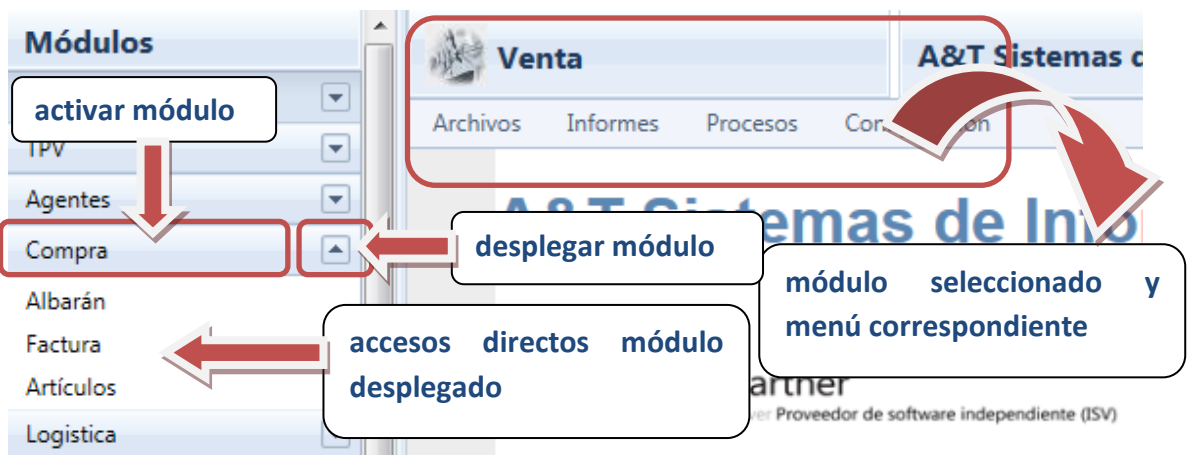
Módulos

activar módulo

TPV

Agentes

Compra

Albarán

Factura

Artículos

Logistica

Venta

A&T Sistemas d

Archivos Informes Procesos Con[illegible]ion

A&T Sistemas de Info

desplegar módulo

módulo seleccionado y menú correspondiente

accesos directos módulo desplegado

artner

Proveedor de software independiente (ISV)